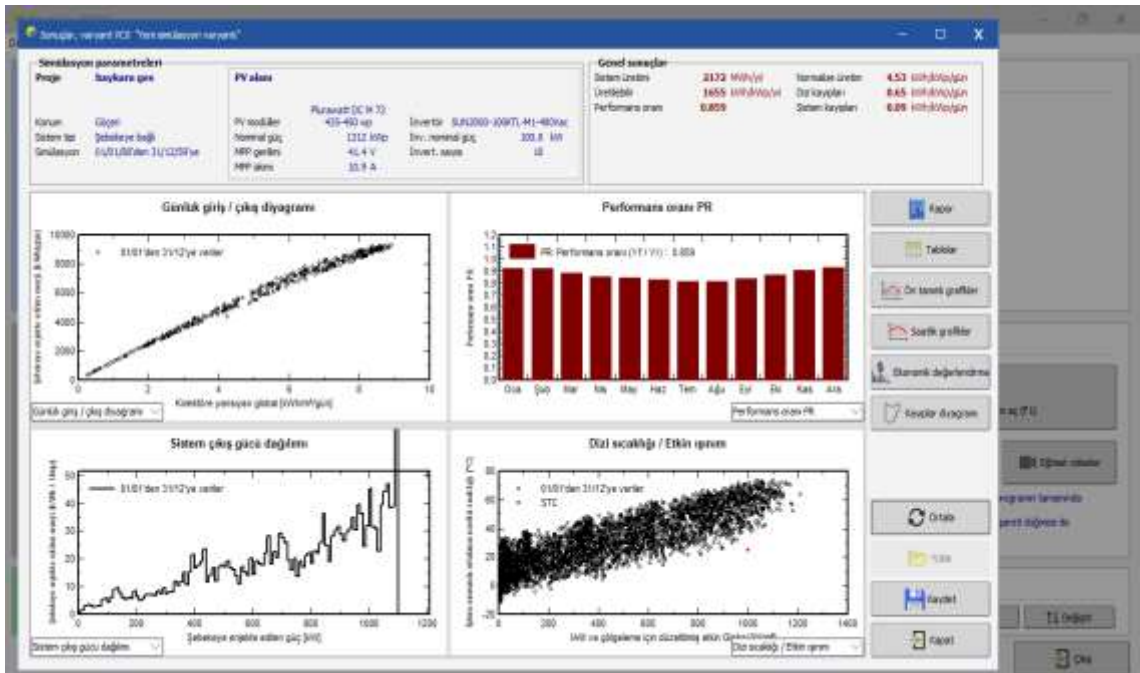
Sonuçlar, varyant VC0 "Yeni simülasyon varyantı"

Simülasyon parametreleri

| Proje | Baykara ges |
|---|---|
| Konum | Gücen |
| Sistem tipi | Şebekeye bağlı |
| Simülasyon | 01/01/88'den 31/12/88'ye |

PV alanı

| PV modülleri | Pluravolt DC M 72 435-450 wp |
|---|---|
| Nominal güç | 1312 kWp |
| MPP gerilim | 41.4 V |
| MPP akımı | 10.9 A |

| İnvertör | SUN2000-100KTL-M1-400Vac |
|---|---|
| İnv. nominal güç | 100.0 kW |
| İnvert. sayısı | 10 |

Genel sonuçlar

| Sistem Üretimi | 2172 MWh/yıl | Normalize üretim | 4.53 kWh/kWp/gün |
|---|---|---|---|
| Üretilebilir | 1655 kWh/kWp/yıl | Dizi kayıpları | 0.65 kWh/kWp/gün |
| Performans oranı | 0.859 | Sistem kayıpları | 0.09 kWh/kWp/gün |

Günlük giriş / çıkış diyagramı
01/01'den 31/12'ye veriler
Kolektöre yansıyan global [kWh/m²/gün]
Günlük giriş / çıkış diyagramı

Performans oranı PR
PR: Performans oranı (Yf / Yr) : 0.859
Performans oranı PR
Oca Şub Mar Nis May Haz Tem Ağu Eyl Eki Kas Ara
Performans oranı PR

Rapor
Tablolar
Ön tanımlı grafikler
Saatlik grafikler
Ekonomik değerlendirme
Kayıplar diyagramı

Sistem çıkış gücü dağılımı
01/01'den 31/12'ye veriler
Şebekeye enjekte edilen güç [kW]
Sistem çıkış gücü dağılımı

Dizi sıcaklığı / Etkin ışınım
01/01'den 31/12'ye veriler
STC
IAM ve gölgeleme için düzeltilmiş etkin Global [W/m²]
Dizi sıcaklığı / Etkin ışınım

Ortalar
Yükle
Kaydet
Kapat
Çıkış